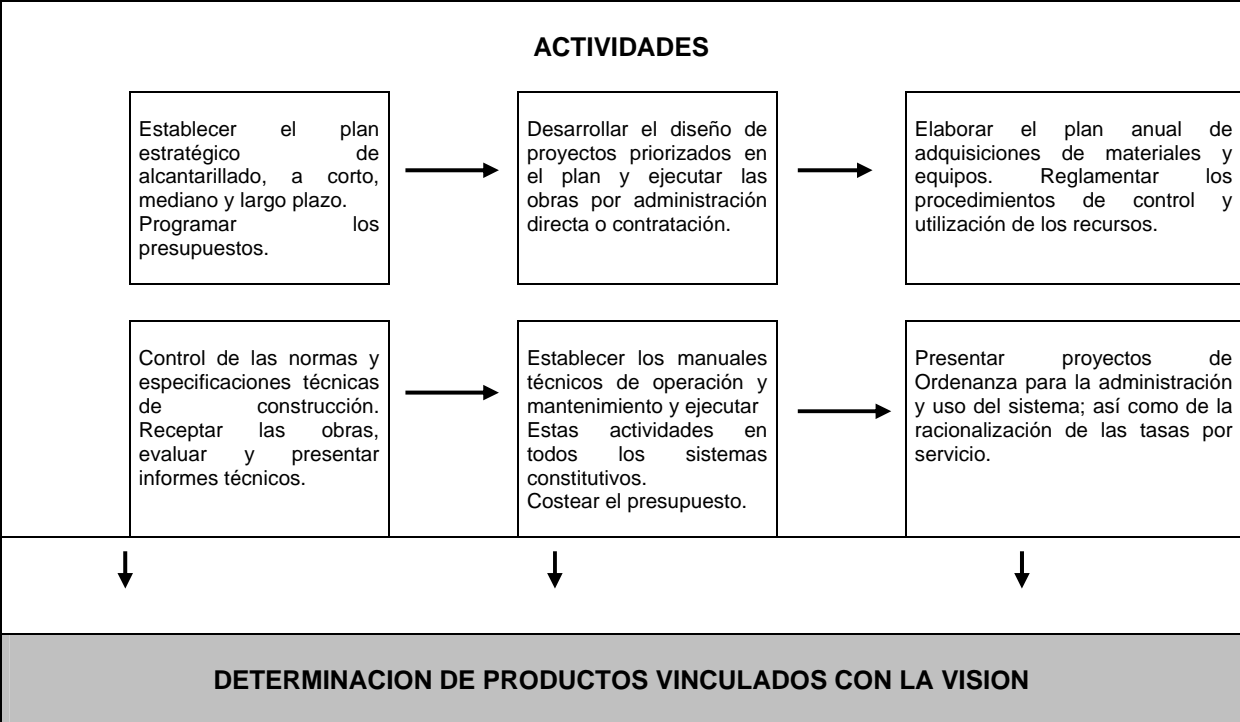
ACTIVIDADES

Establecer el plan estratégico de alcantarillado, a corto, mediano y largo plazo. Programar los presupuestos.

Desarrollar el diseño de proyectos priorizados en el plan y ejecutar las obras por administración directa o contratación.

Elaborar el plan anual de adquisiciones de materiales y equipos. Reglamentar los procedimientos de control y utilización de los recursos.

Control de las normas y especificaciones técnicas de construcción. Receptar las obras, evaluar y presentar informes técnicos.

Establecer los manuales técnicos de operación y mantenimiento y ejecutar Estas actividades en todos los sistemas constitutivos.
Costear el presupuesto.

Presentar proyectos de Ordenanza para la administración y uso del sistema; así como de la racionalización de las tasas por servicio.

DETERMINACION DE PRODUCTOS VINCULADOS CON LA VISION